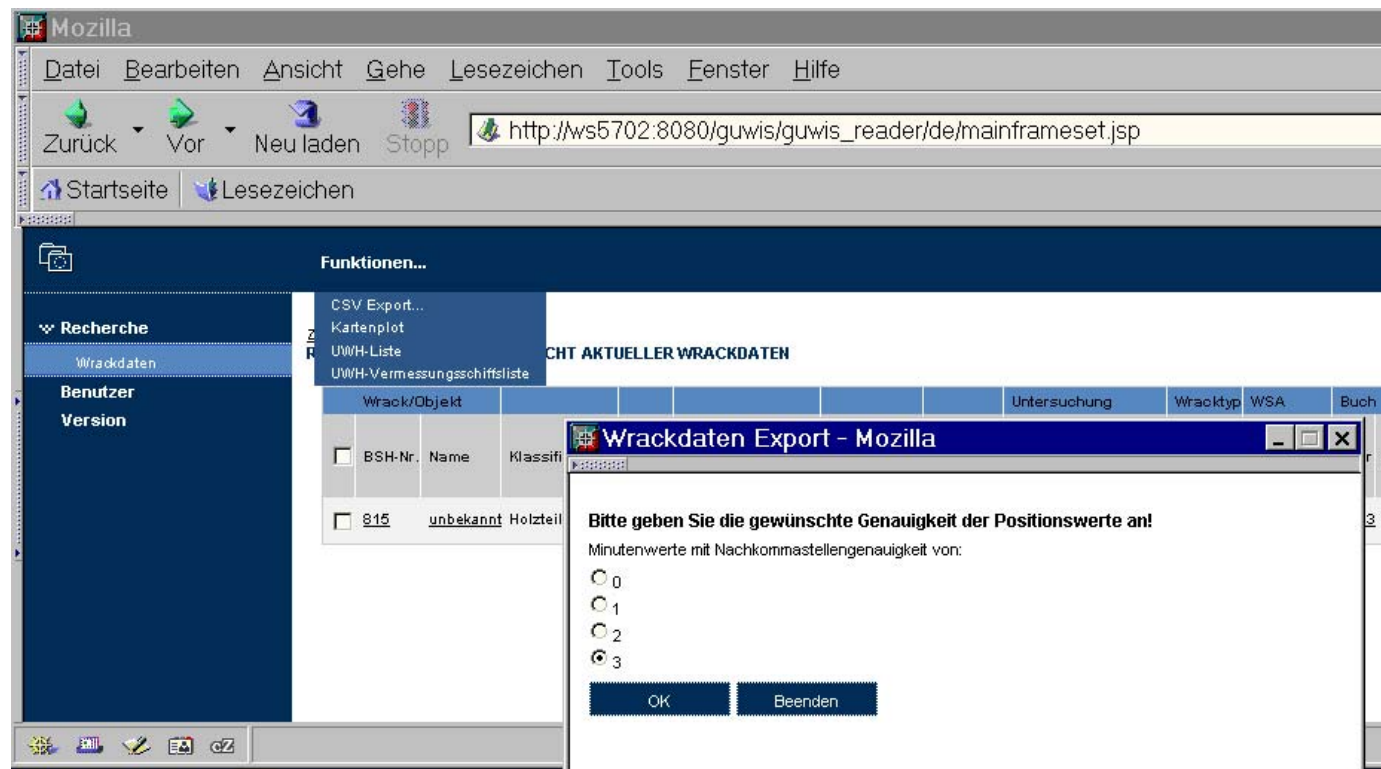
Mozilla

Datei Bearbeiten Ansicht Gehe Lesezeichen Tools Fenster Hilfe

Zurück Vor Neu laden Stopp http://ws5702:8080/guwis/guwis_reader/de/mainframeset.jsp

Startseite Lesezeichen

Funktionen...

CSV Export...
Kartenplot
UWH-Liste
UWH-Vermessungsschiffsliste

Recherche
Wrackdaten
Benutzer
Version

Z
R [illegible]CHT AKTUELLER WRACKDATEN

| Wrack/Objekt | | | Untersuchung | Wracktyp | WSA | Buch |
|---|---|---|---|---|---|---|
| BSH-Nr. | Name | Klassifi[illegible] | | | | |
| 815 | unbekannt | Holzteil | | | | 3 |

Wrackdaten Export - Mozilla

Bitte geben Sie die gewünschte Genauigkeit der Positionswerte an!

Minutenwerte mit Nachkommastellengenauigkeit von:

0
1
2
3

OK Beenden